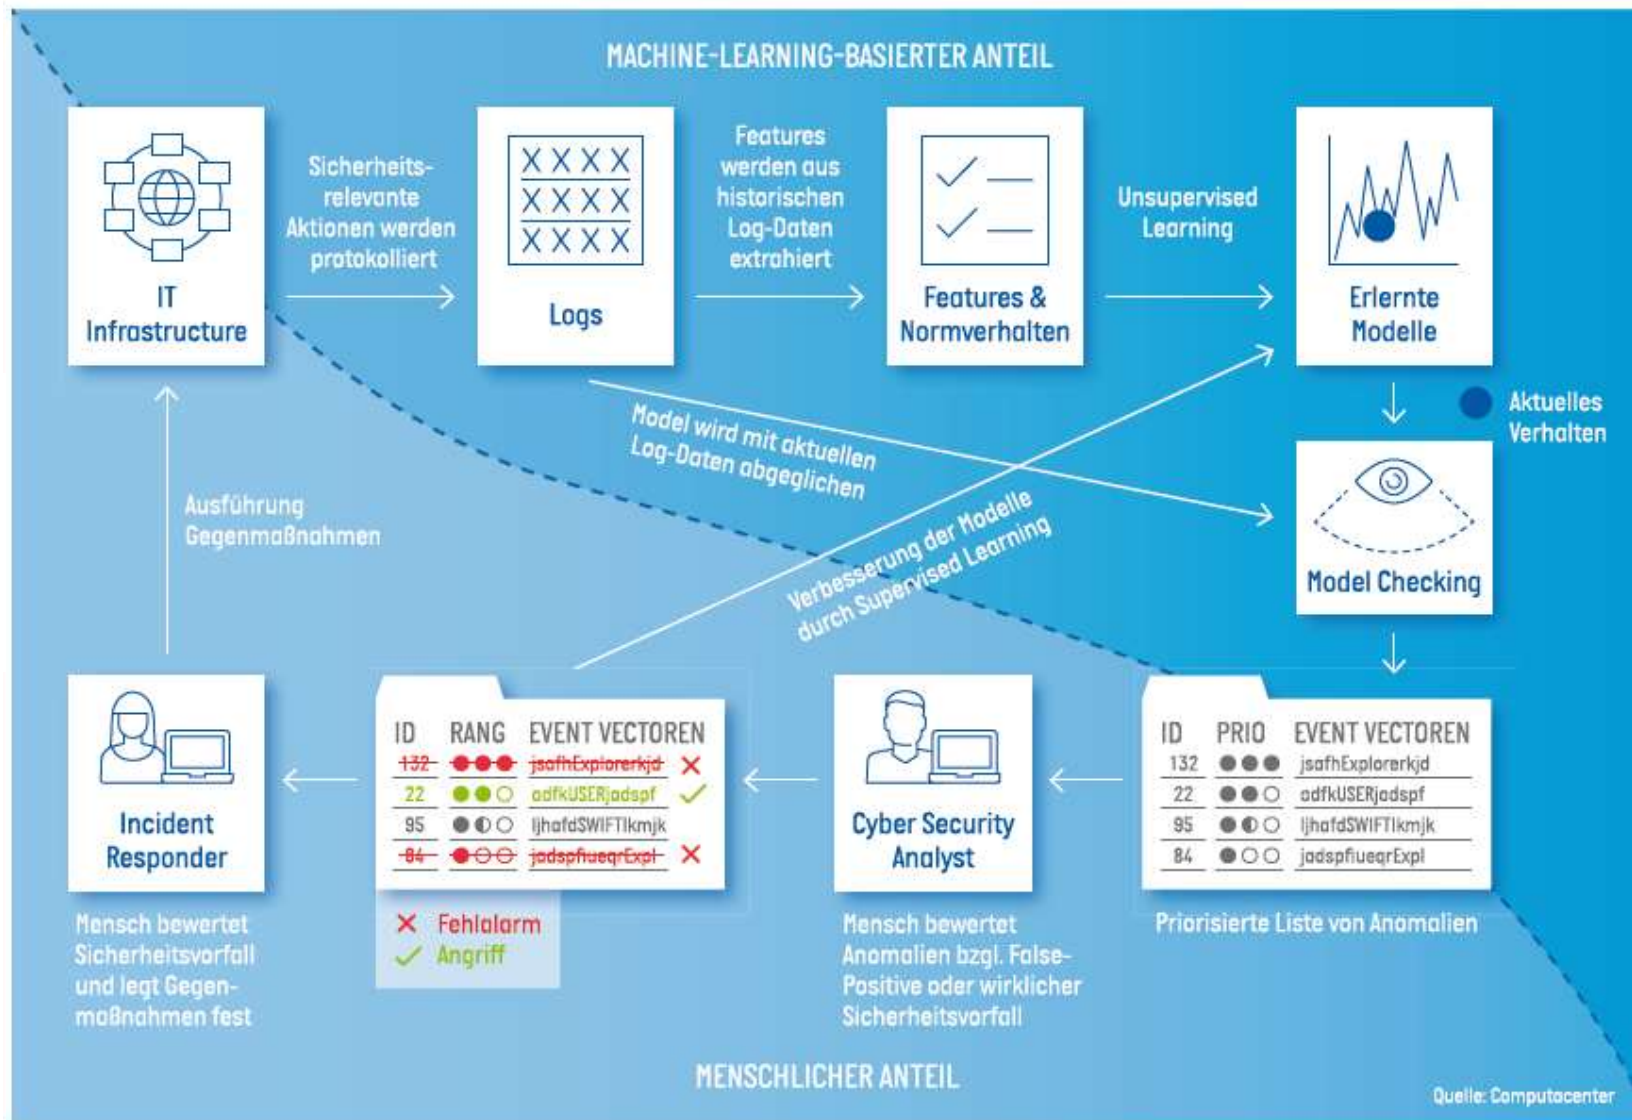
MACHINE-LEARNING-BASIERTER ANTEIL

IT Infrastructure

Sicherheitsrelevante Aktionen werden protokolliert

Logs

Features werden aus historischen Log-Daten extrahiert

Features & Normverhalten

Unsupervised Learning

Erlernte Modelle

Aktuelles Verhalten

Model wird mit aktuellen Log-Daten abgeglichen

Model Checking

Verbesserung der Modelle durch Supervised Learning

Ausführung Gegenmaßnahmen

| ID | PRIO | EVENT VECTOREN |
|---|---|---|
| 132 | ●●● | jsafhExplorerkjd |
| 22 | ●●○ | adfkUSERjadspf |
| 95 | ●◐○ | ljhafdSWIFTlkmjk |
| 84 | ●○○ | jadspfiueqrExpl |

Priorisierte Liste von Anomalien

Cyber Security Analyst

Mensch bewertet Anomalien bzgl. False-Positive oder wirklicher Sicherheitsvorfall

| ID | RANG | EVENT VECTOREN | |
|---|---|---|---|
| 132 | ●●● | jsafhExplorerkjd | ✕ |
| 22 | ●●○ | adfkUSERjadspf | ✓ |
| 95 | ●◐○ | ljhafdSWIFTlkmjk | |
| 84 | ●○○ | jadspfiueqrExpl | ✕ |

✕ Fehlalarm
✓ Angriff

Incident Responder

Mensch bewertet Sicherheitsvorfall und legt Gegenmaßnahmen fest

MENSCHLICHER ANTEIL

Quelle: Computacenter